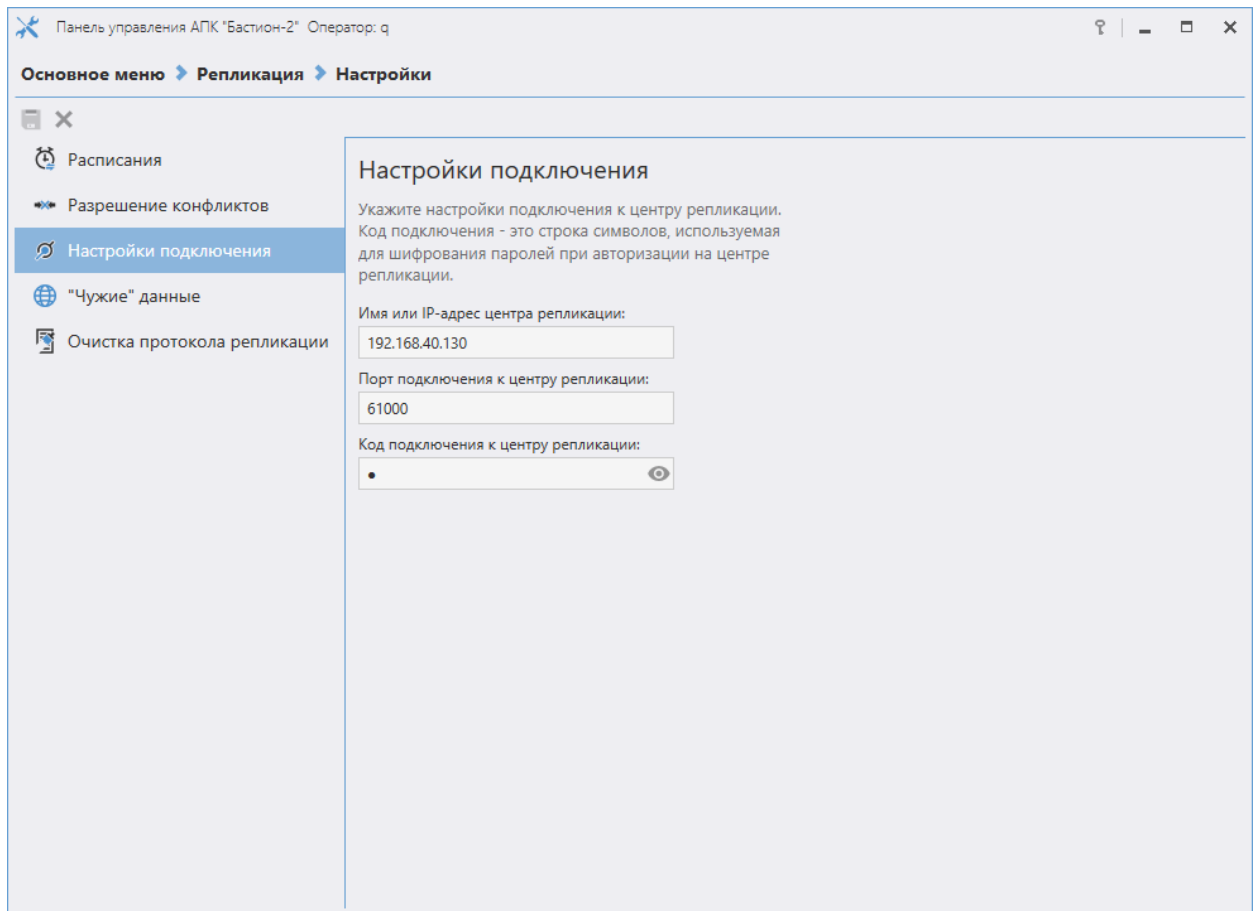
Панель управления АПК "Бастион-2" Оператор: q

Основное меню › Репликация › Настройки

Расписания
Разрешение конфликтов
Настройки подключения
"Чужие" данные
Очистка протокола репликации

Настройки подключения

Укажите настройки подключения к центру репликации. Код подключения - это строка символов, используемая для шифрования паролей при авторизации на центре репликации.

Имя или IP-адрес центра репликации:
192.168.40.130
Порт подключения к центру репликации:
61000
Код подключения к центру репликации:
•